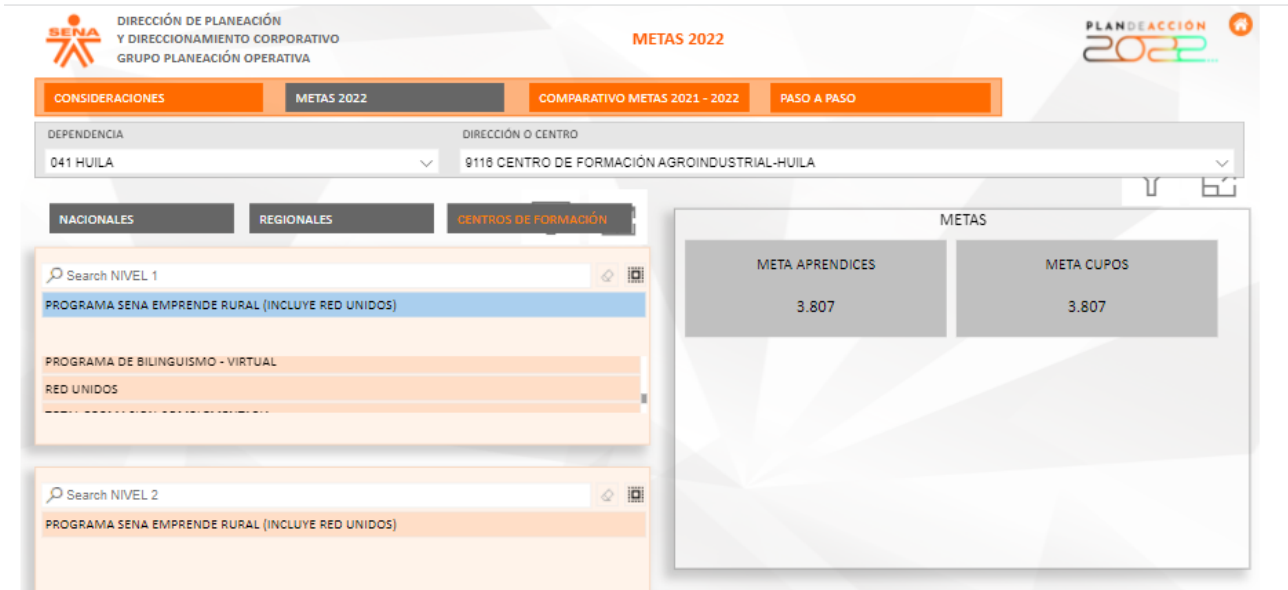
SENA

DIRECCIÓN DE PLANEACIÓN
Y DIRECCIONAMIENTO CORPORATIVO
GRUPO PLANEACIÓN OPERATIVA

METAS 2022

PLAN DE ACCIÓN 2022

CONSIDERACIONES | METAS 2022 | COMPARATIVO METAS 2021 - 2022 | PASO A PASO

DEPENDENCIA
041 HUILA

DIRECCIÓN O CENTRO
9116 CENTRO DE FORMACIÓN AGROINDUSTRIAL-HUILA

NACIONALES | REGIONALES | CENTROS DE FORMACIÓN

Search NIVEL 1
PROGRAMA SENA EMPRENDE RURAL (INCLUYE RED UNIDOS)
PROGRAMA DE BILINGUISMO - VIRTUAL
RED UNIDOS
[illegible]

Search NIVEL 2
PROGRAMA SENA EMPRENDE RURAL (INCLUYE RED UNIDOS)

METAS

| META APRENDICES | META CUPOS |
|---|---|
| 3.807 | 3.807 |